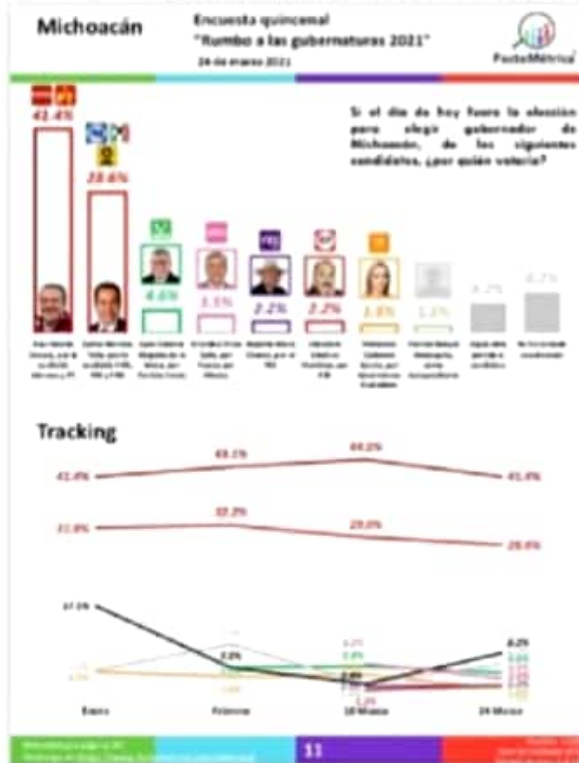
Michoacán

Encuesta quincenal
"Rumbo a las gubernaturas 2021"
24 de marzo 2021

PostoMétrica

Si el día de hoy fuera la elección para elegir gobernador de Michoacán, de los siguientes candidatos, ¿por quién votaría?

41.4%

28.6%

4.6%

3.5%

2.2%

2.2%

1.8%

1.3%

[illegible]

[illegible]

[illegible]

Tracking

41.4%

43.1%

44.0%

41.4%

31.0%

32.2%

29.0%

28.6%

17.1%

7.2%

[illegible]

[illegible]

6.2%

Enero

Febrero

10 Marzo

24 Marzo

11